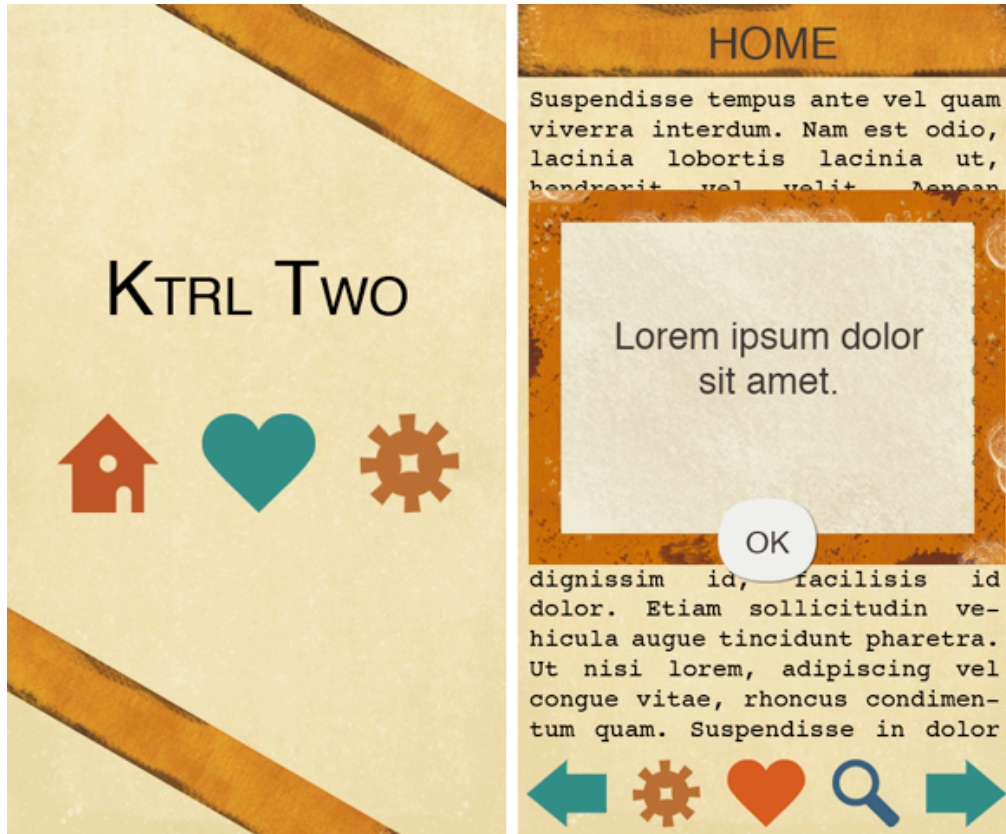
KTRL TWO

HOME

Suspendisse tempus ante vel quam viverra interdum. Nam est odio, lacinia lobortis lacinia ut, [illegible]

Lorem ipsum dolor sit amet.

OK

dignissim id, facilisis id dolor. Etiam sollicitudin vehicula augue tincidunt pharetra. Ut nisi lorem, adipiscing vel congue vitae, rhoncus condimentum quam. Suspendisse in dolor